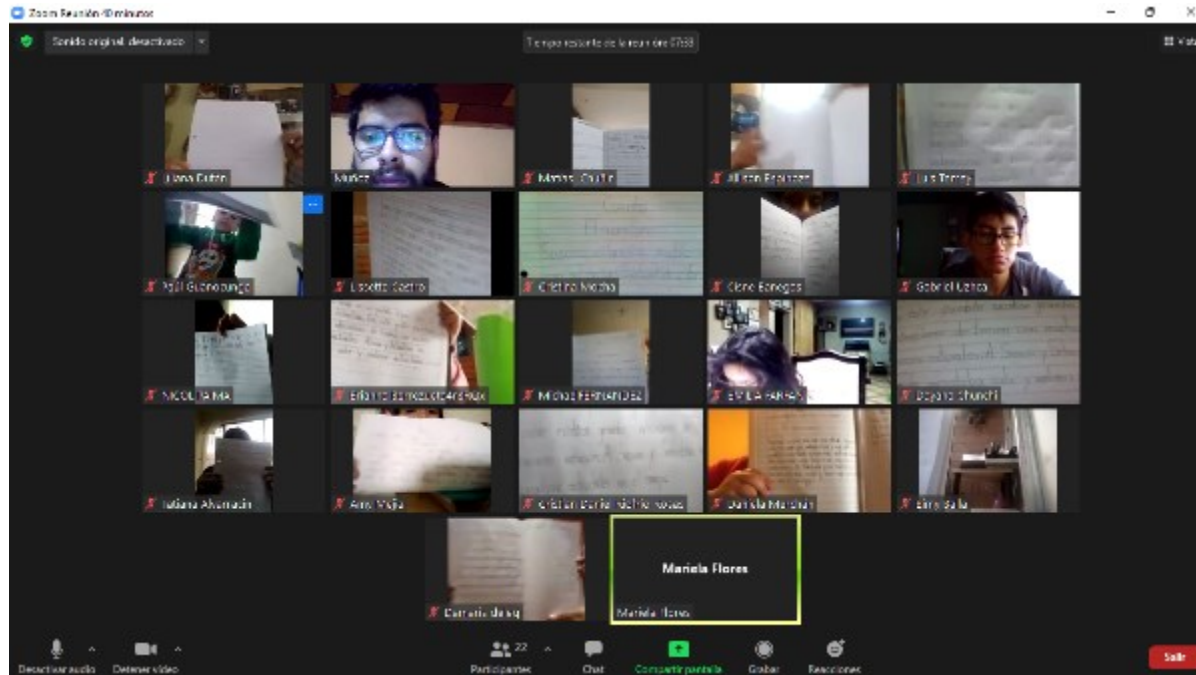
Zoom Reunión 40 minutos

Sonido original: desactivado

Tiempo restante de la reunión: 07:58

Vista

Liana Caton

Matías

Marina Chullo

Allison Espinoza

Luis Torres

Pauli Guanopunga

Lisette Castro

Cristina Mocha

Diana Benegas

Gabriel Ubico

NICOL JAIMA

Ellen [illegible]

Michael FERNANDEZ

EMILIA FARFAN

Bryana Chunchi

Fabiana Alvarado

Ana Mejía

Cristian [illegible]

Daniela Marcillo

Emy Sala

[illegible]

Mariela Flores

Mariela Flores

Desactivar audio

Detener video

Participantes 22

Chat

Compartir pantalla

Grabar

Reacciones

Salir